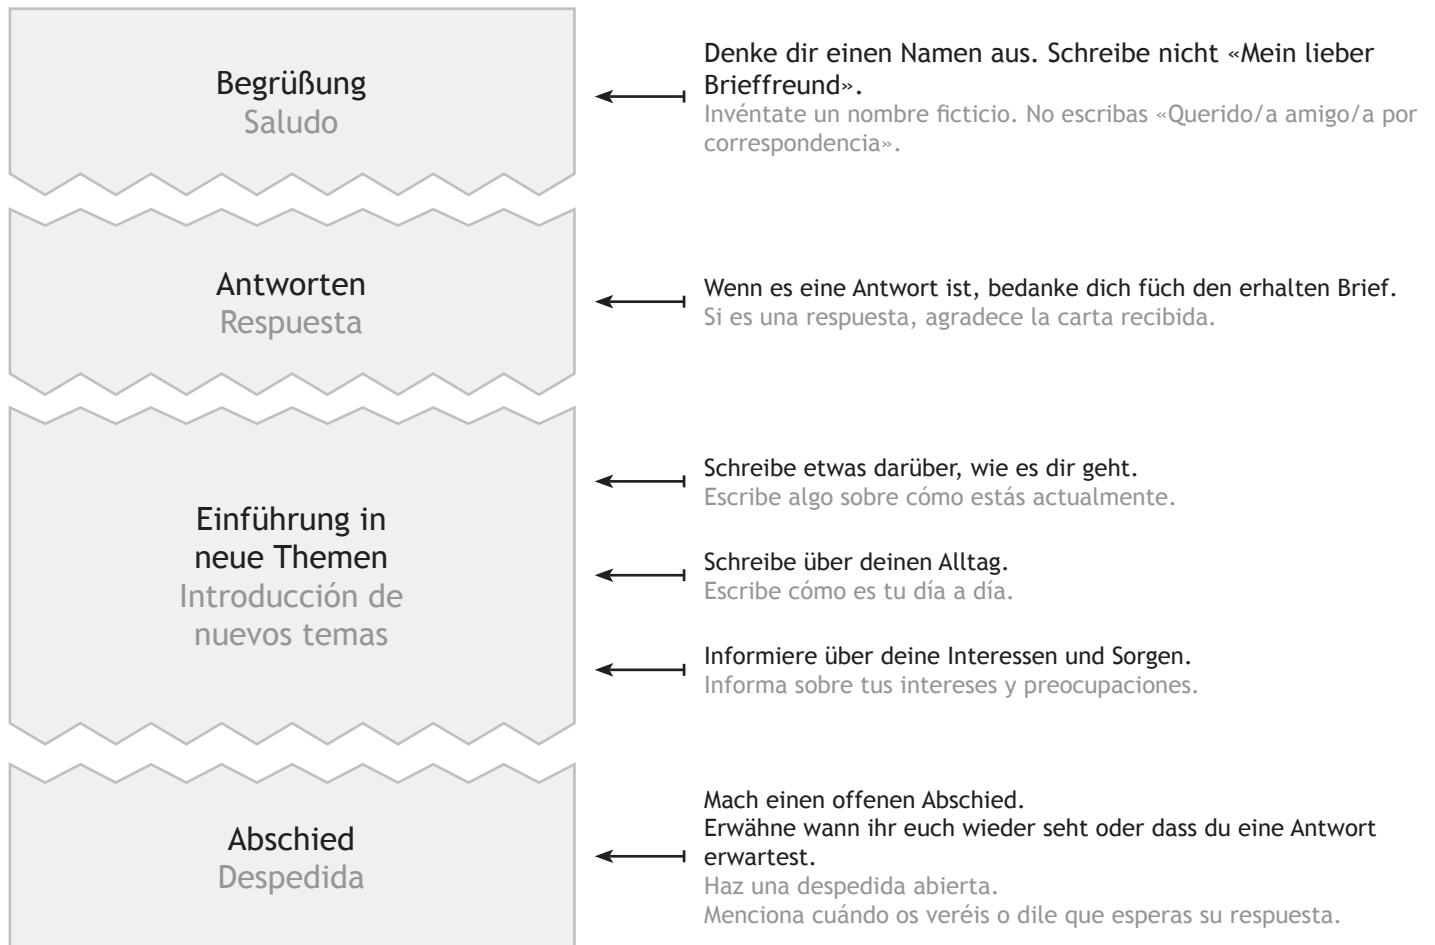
Begrüßung
Saludo

Denke dir einen Namen aus. Schreibe nicht «Mein lieber Brieffreund».
Invéntate un nombre ficticio. No escribas «Querido/a amigo/a por correspondencia».

Antworten
Respuesta

Wenn es eine Antwort ist, bedanke dich füch den erhalten Brief.
Si es una respuesta, agradece la carta recibida.

Einführung in neue Themen
Introducción de nuevos temas

Schreibe etwas darüber, wie es dir geht.
Escribe algo sobre cómo estás actualmente.

Schreibe über deinen Alltag.
Escribe cómo es tu día a día.

Informiere über deine Interessen und Sorgen.
Informa sobre tus intereses y preocupaciones.

Abschied
Despedida

Mach einen offenen Abschied.
Erwähne wann ihr euch wieder seht oder dass du eine Antwort erwartest.
Haz una despedida abierta.
Menciona cuándo os veréis o dile que esperas su respuesta.